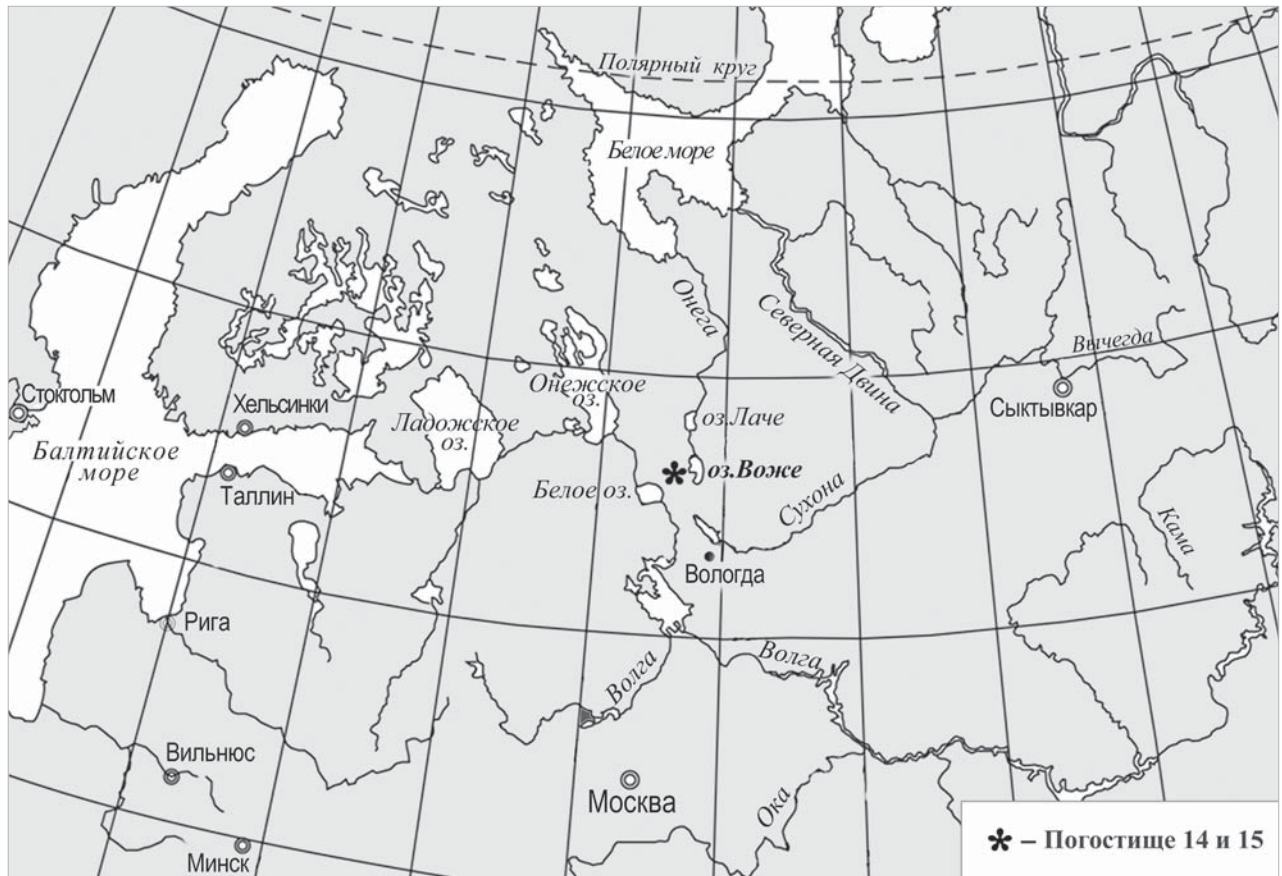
Полярный круг
Белое море
Онега
Северная Двина
Вычегда
Стокгольм
Хельсинки
Онежское оз.
Ладожское оз.
оз.Лаче
Сыктывкар
Балтийское море
Таллин
оз.Воже
Белое оз.
Сухона
Кама
Вологда
Рига
Волга
Волга
Вильнюс
Москва
Ока
Минск
* – Погостище 14 и 15